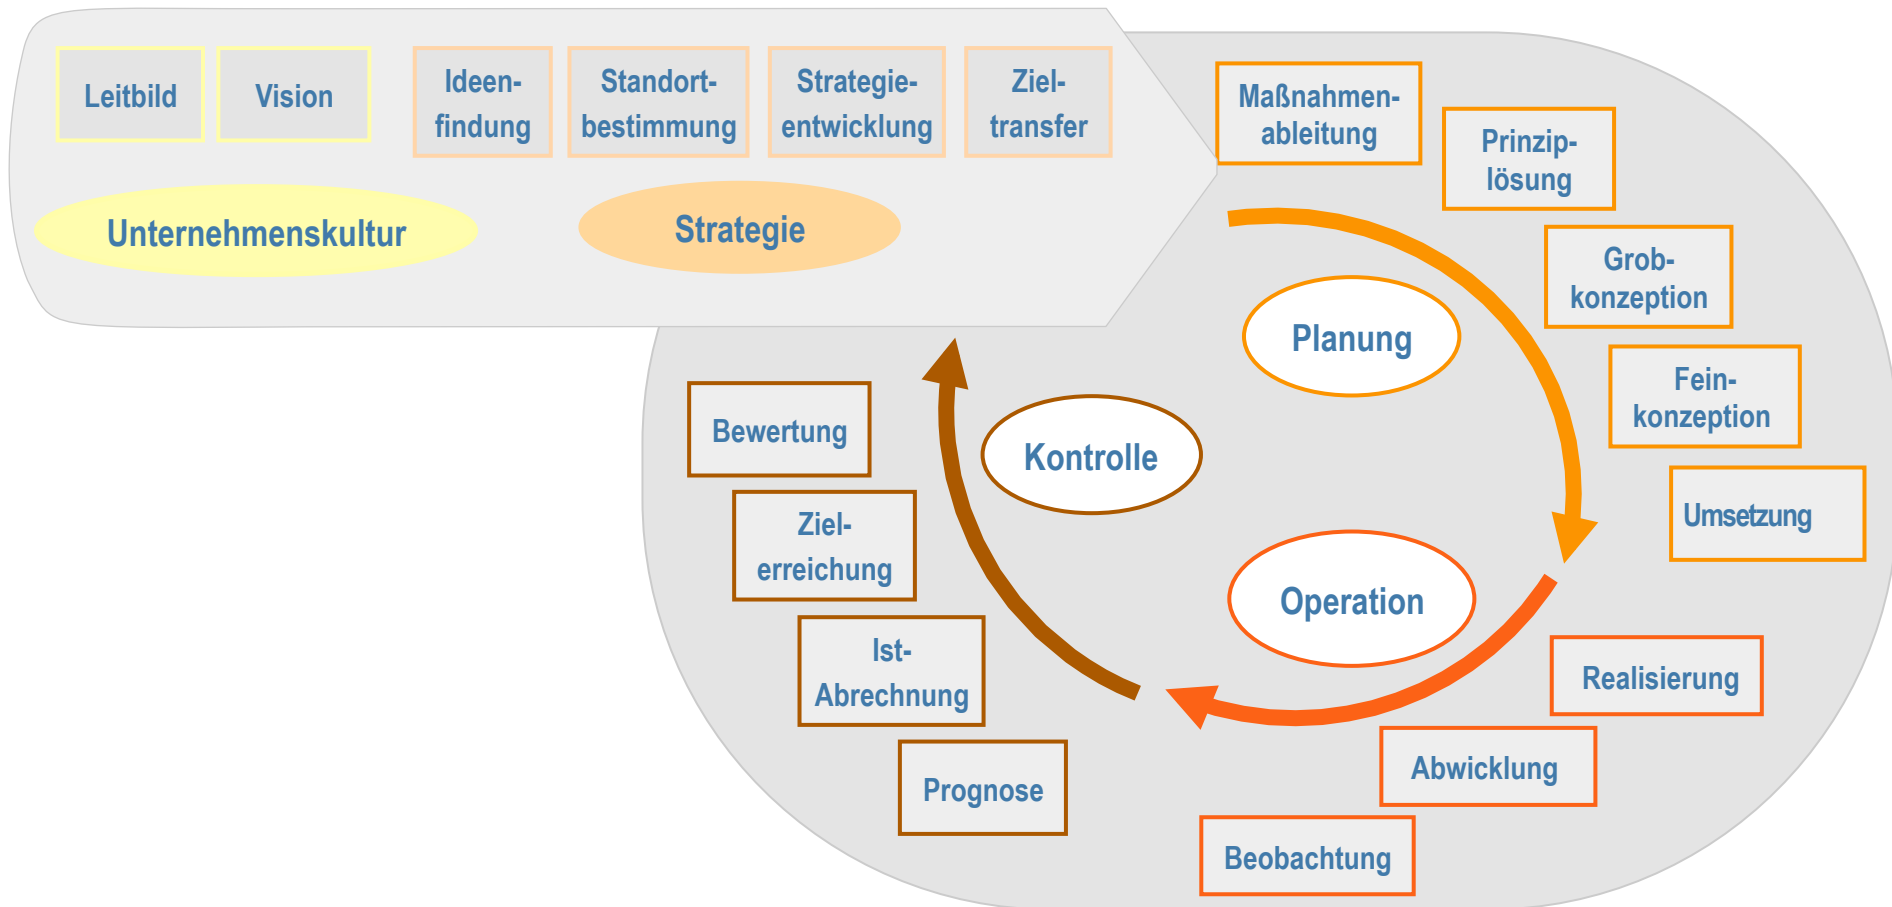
Leitbild
Vision
Ideenfindung
Standortbestimmung
Strategieentwicklung
Zieltransfer
Unternehmenskultur
Strategie
Maßnahmenableitung
Prinziplösung
Grobkonzeption
Feinkonzeption
Umsetzung
Planung
Kontrolle
Operation
Bewertung
Zielerreichung
Ist-Abrechnung
Prognose
Realisierung
Abwicklung
Beobachtung